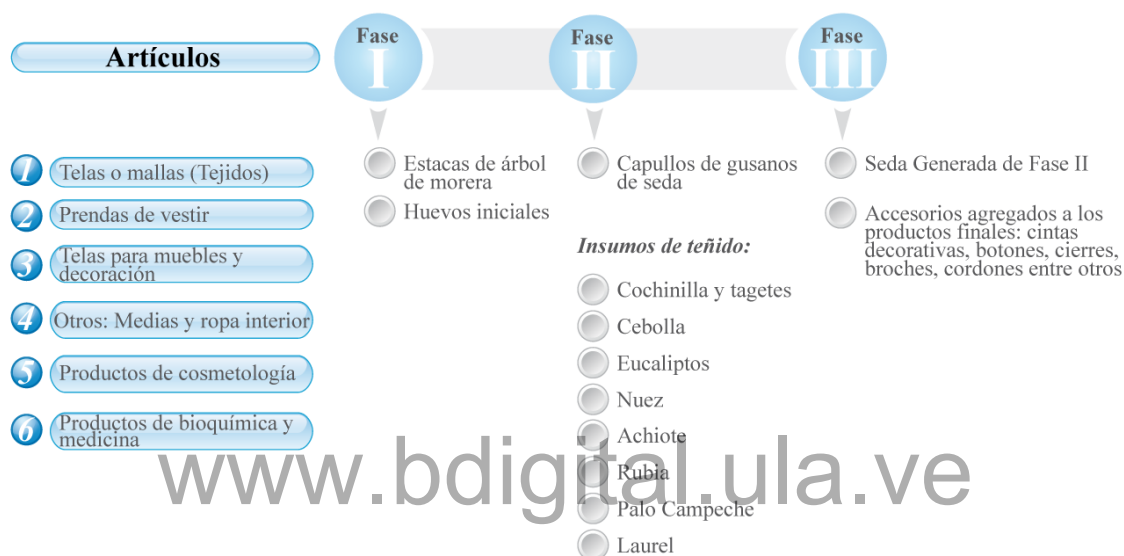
Artículos

1 Telas o mallas (Tejidos)

2 Prendas de vestir

3 Telas para muebles y decoración

4 Otros: Medias y ropa interior

5 Productos de cosmetología

6 Productos de bioquímica y medicina

Fase I

Estacas de árbol de morera

Huevos iniciales

Fase II

Capullos de gusanos de seda

Insumos de teñido:

Cochinilla y tagetes

Cebolla

Eucaliptos

Nuez

Achiote

Rubia

Palo Campeche

Laurel

Fase III

Seda Generada de Fase II

Accesorios agregados a los productos finales: cintas decorativas, botones, cierres, broches, cordones entre otros

www.bdigital.ula.ve